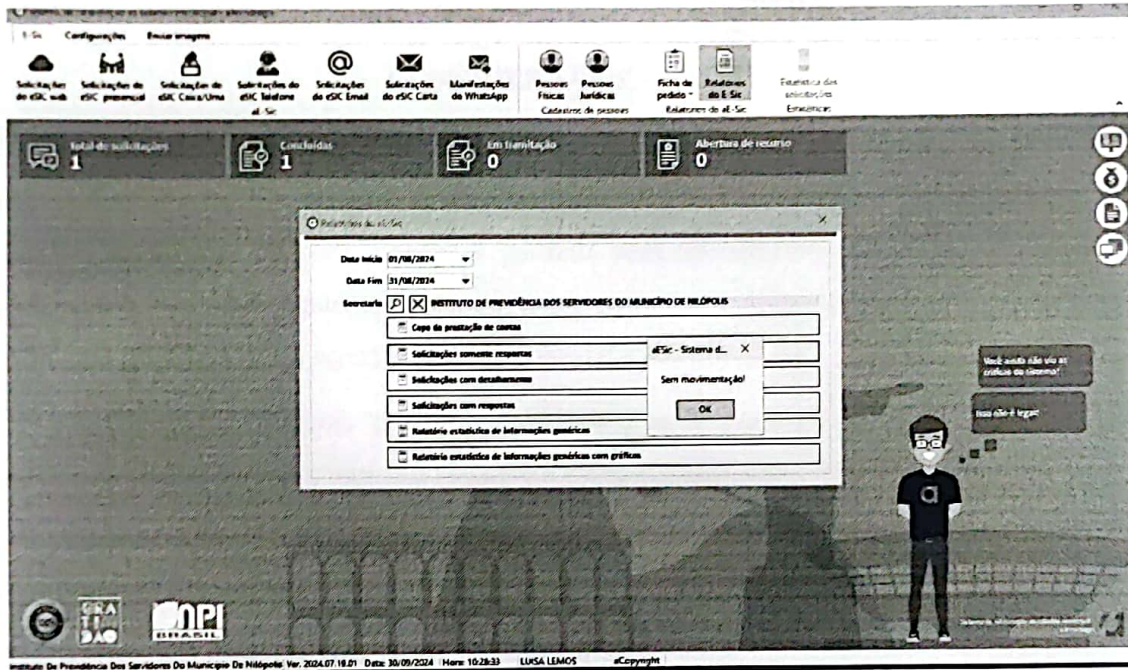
e-Sic Configurações Enviar imagem

Solicitações do eSIC web | Solicitações do eSIC presencial | Solicitação do eSIC Caixa/Urna | Solicitações do eSIC Telefone | Solicitações do eSIC Email | Solicitações do eSIC Carta | Manifestações do WhatsApp | Pessoas Físicas | Pessoas Jurídicas | Ficha do pedido | Relatórios do E Sic | Estatística das solicitações

aE-Sic | Cadastros de pessoas | Relatórios do aE-Sic | Estatísticas

Total de solicitações 1
Concluídas 1
Em tramitação 0
Abertura de recurso 0

Relatórios do aE-Sic

Data Início 01/08/2024
Data Fim 31/08/2024
Secretaria INSTITUTO DE PREVIDÊNCIA DOS SERVIDORES DO MUNICÍPIO DE NILÓPOLIS

Capa da prestação de contas
Solicitações somente respostas
Solicitações com detalhamento
Solicitações com respostas
Relatório estatístico de informações genéricas
Relatório estatístico de informações genéricas com gráficos

aESic - Sistema d...
Sem movimentação!
OK

Você ainda não viu as críticas do sistema?
Isso não é legal!

GRA TI DÃO
NPI BRASIL

Instituto De Previdência Dos Servidores Do Município De Nilópolis Ver. 2024.07.18.01 Data: 30/09/2024 Hora: 10:28:33 LUISA LEMOS aCopyright